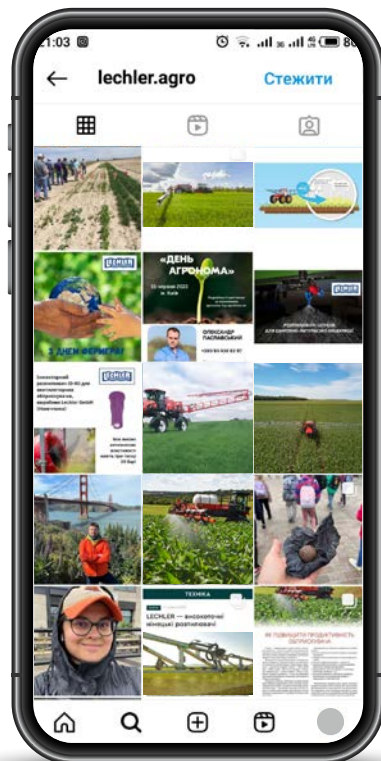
21:03

lechler.agro

Стежити

LECHLER

З ДНЕМ ФЕРМЕРА!

«ДЕНЬ АГРОНОМА»

м. Київ

ОЛЕКСАНДР ПАСЛАВСЬКИЙ

LECHLER

LECHLER

Інжекторний розпилювач ID-90 для високопотужних обприскувачів, виробник Lechler GmbH (Німеччина)

ТЕХНІКА

LECHLER — високоточні німецькі розпилювачі

ЯК ПОВЫШИТИ ПРОДУКТИВНІСТЬ ОБПРИСКУВАЧА